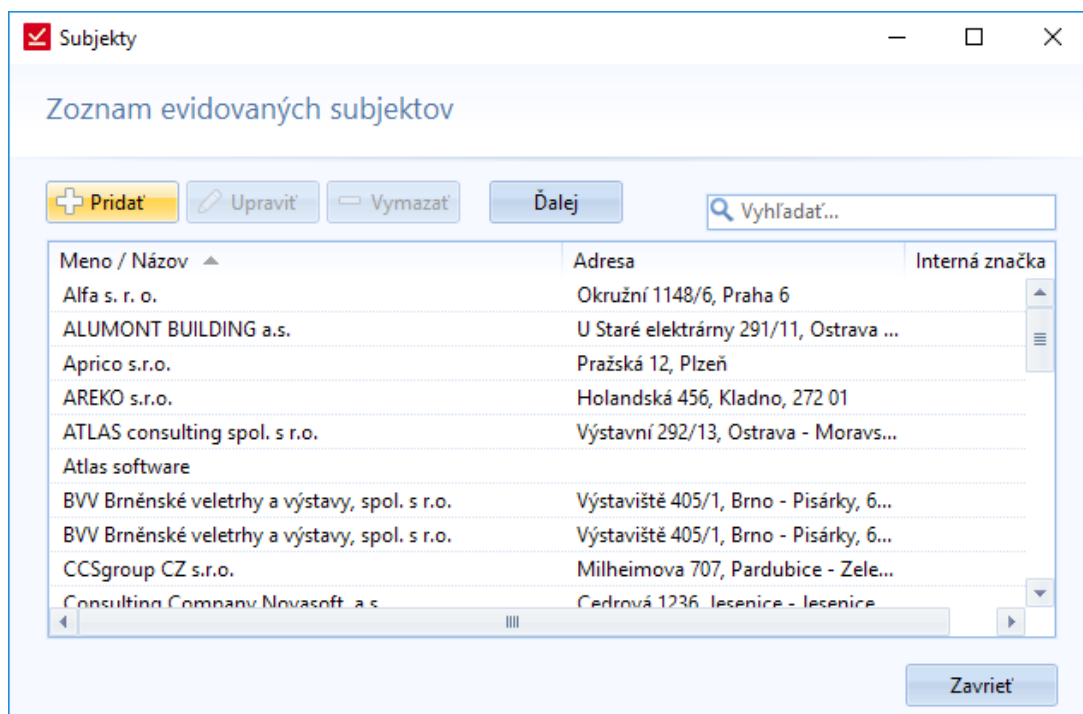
Subjekty

Zoznam evidovaných subjektov

Pridať
Upraviť
Vymazať
Ďalej
Vyhľadať...

| Meno / Názov | Adresa | Interná značka |
|---|---|---|
| Alfa s. r. o. | Okružní 1148/6, Praha 6 | |
| ALUMONT BUILDING a.s. | U Staré elektrárny 291/11, Ostrava ... | |
| Aprico s.r.o. | Pražská 12, Plzeň | |
| AREKO s.r.o. | Holandská 456, Kladno, 272 01 | |
| ATLAS consulting spol. s r.o. | Výstavní 292/13, Ostrava - Moravs... | |
| Atlas software | | |
| BVV Brněnské veletrhy a výstavy, spol. s r.o. | Výstaviště 405/1, Brno - Pisárky, 6... | |
| BVV Brněnské veletrhy a výstavy, spol. s r.o. | Výstaviště 405/1, Brno - Pisárky, 6... | |
| CCSgroup CZ s.r.o. | Milheimova 707, Pardubice - Zele... | |
| Consulting Company Novasoft, a.s. | Cedrová 1236, Jesenice - Jesenice... | |

Zavrieť